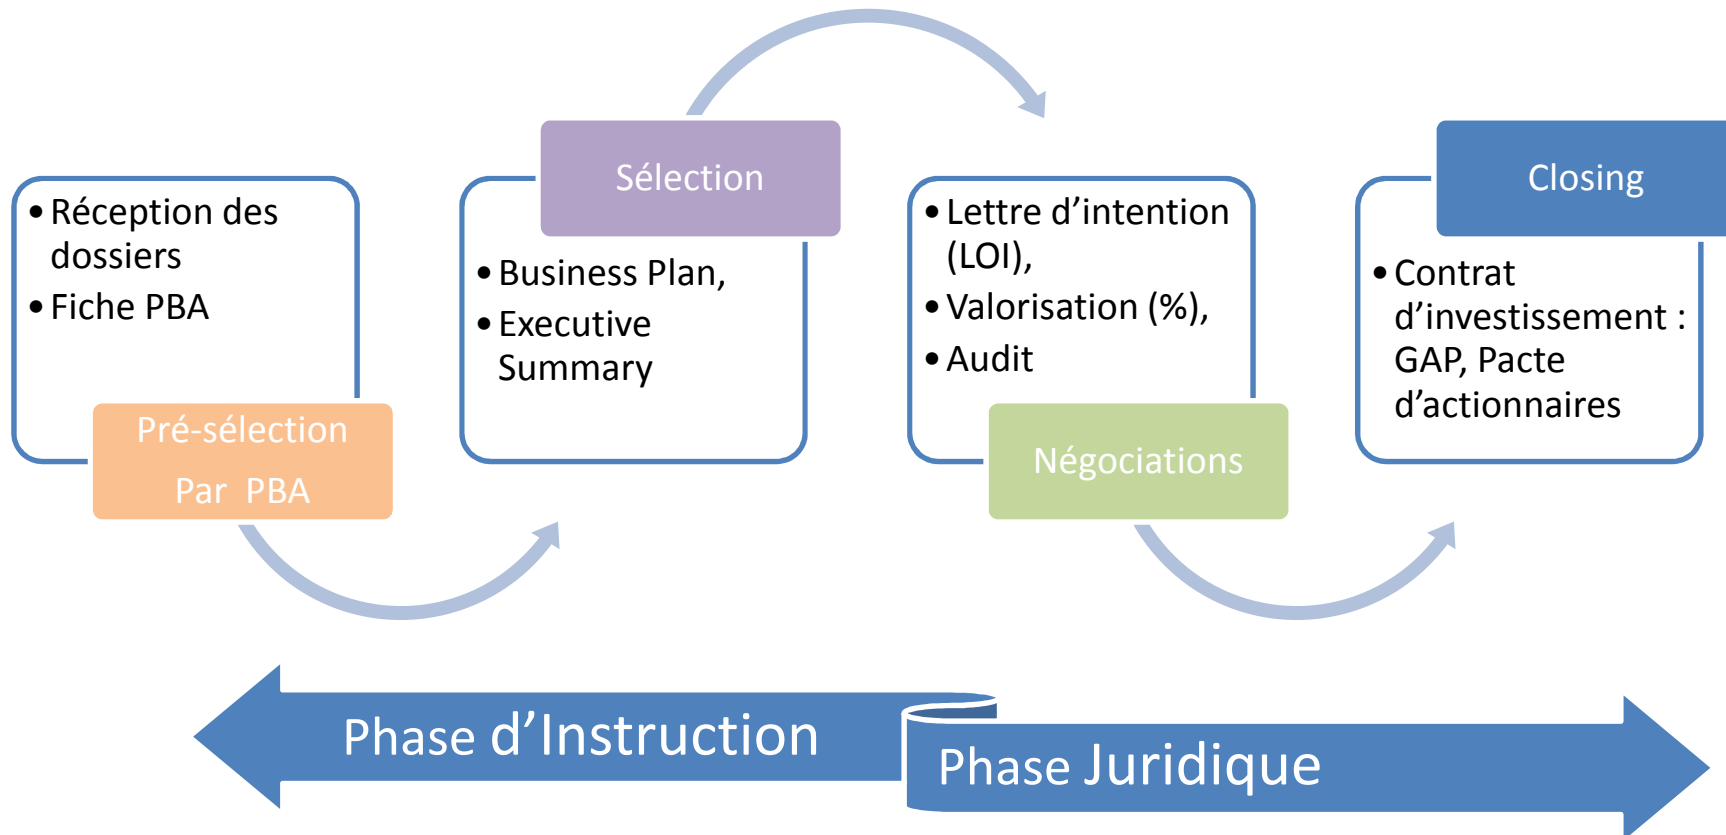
• Réception des dossiers
• Fiche PBA

Pré-sélection
Par PBA

Sélection

• Business Plan,
• Executive Summary

• Lettre d'intention (LOI),
• Valorisation (%),
• Audit

Négociations

Closing

• Contrat d'investissement : GAP, Pacte d'actionnaires

Phase d'Instruction

Phase Juridique